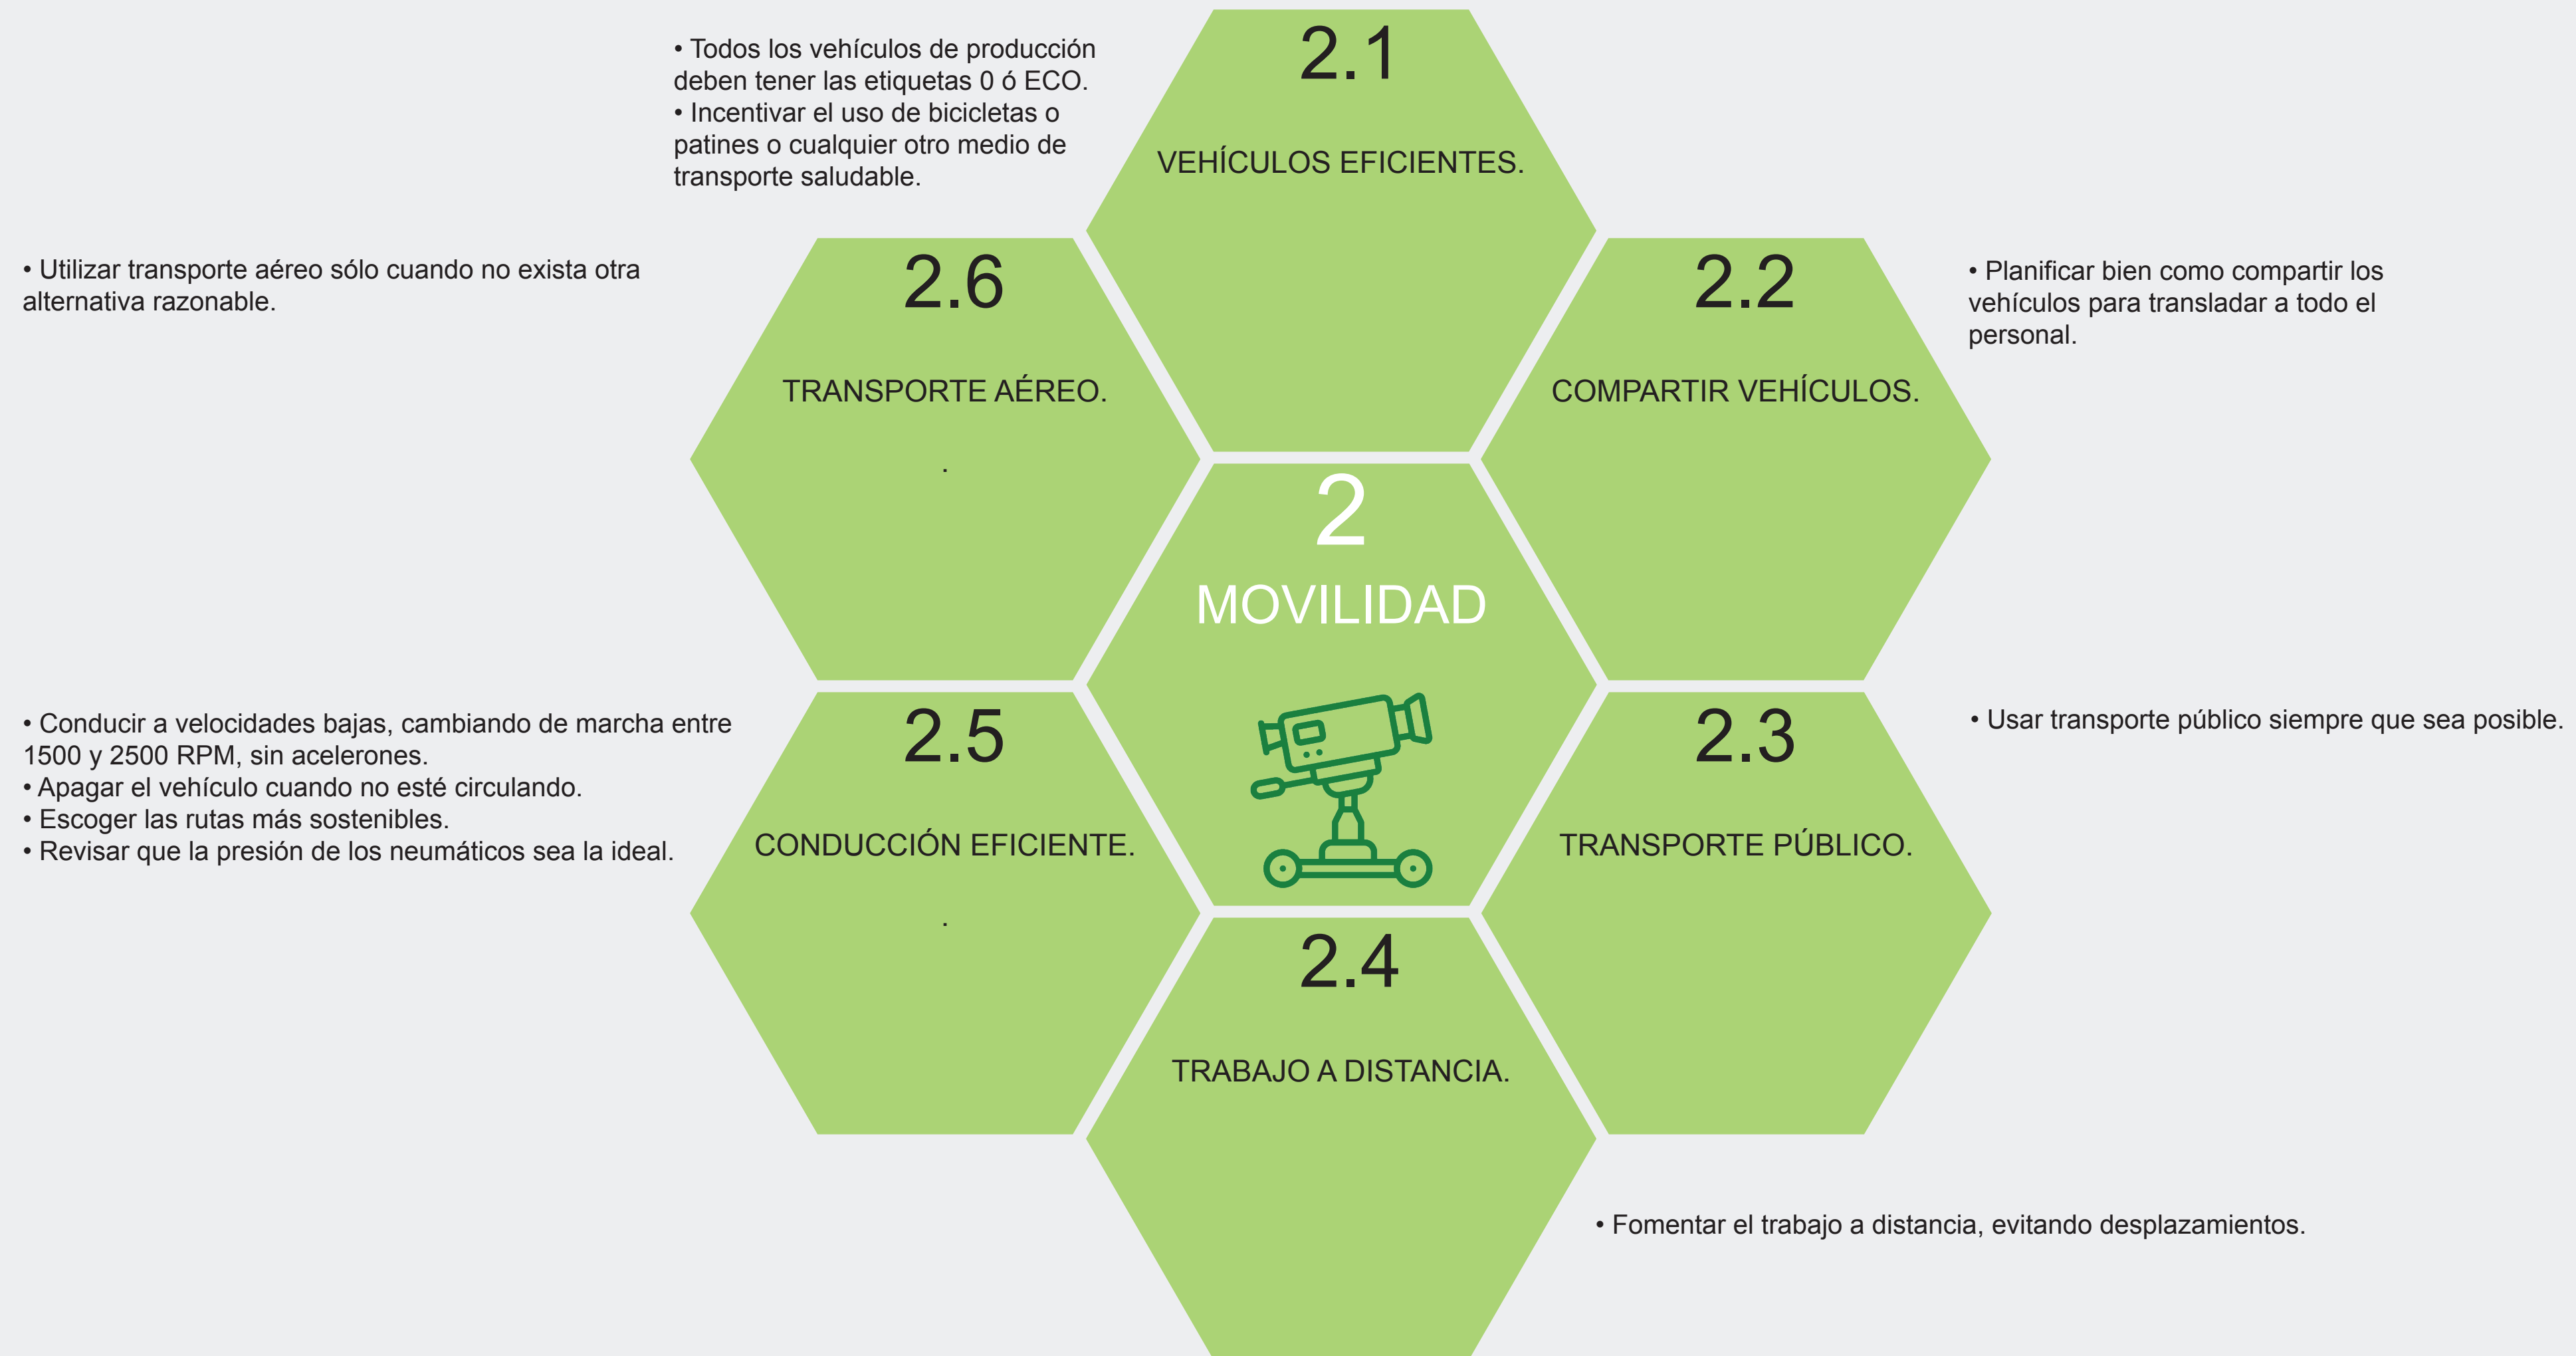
• Todos los vehículos de producción deben tener las etiquetas 0 ó ECO.
• Incentivar el uso de bicicletas o patines o cualquier otro medio de transporte saludable.

2.1

VEHÍCULOS EFICIENTES.

• Utilizar transporte aéreo sólo cuando no exista otra alternativa razonable.

2.6

TRANSPORTE AÉREO.

.

2.2

COMPARTIR VEHÍCULOS.

• Planificar bien como compartir los vehículos para transladar a todo el personal.

2

MOVILIDAD

• Conducir a velocidades bajas, cambiando de marcha entre 1500 y 2500 RPM, sin acelerones.
• Apagar el vehículo cuando no esté circulando.
• Escoger las rutas más sostenibles.
• Revisar que la presión de los neumáticos sea la ideal.

2.5

CONDUCCIÓN EFICIENTE.

.

2.3

TRANSPORTE PÚBLICO.

• Usar transporte público siempre que sea posible.

2.4

TRABAJO A DISTANCIA.

• Fomentar el trabajo a distancia, evitando desplazamientos.